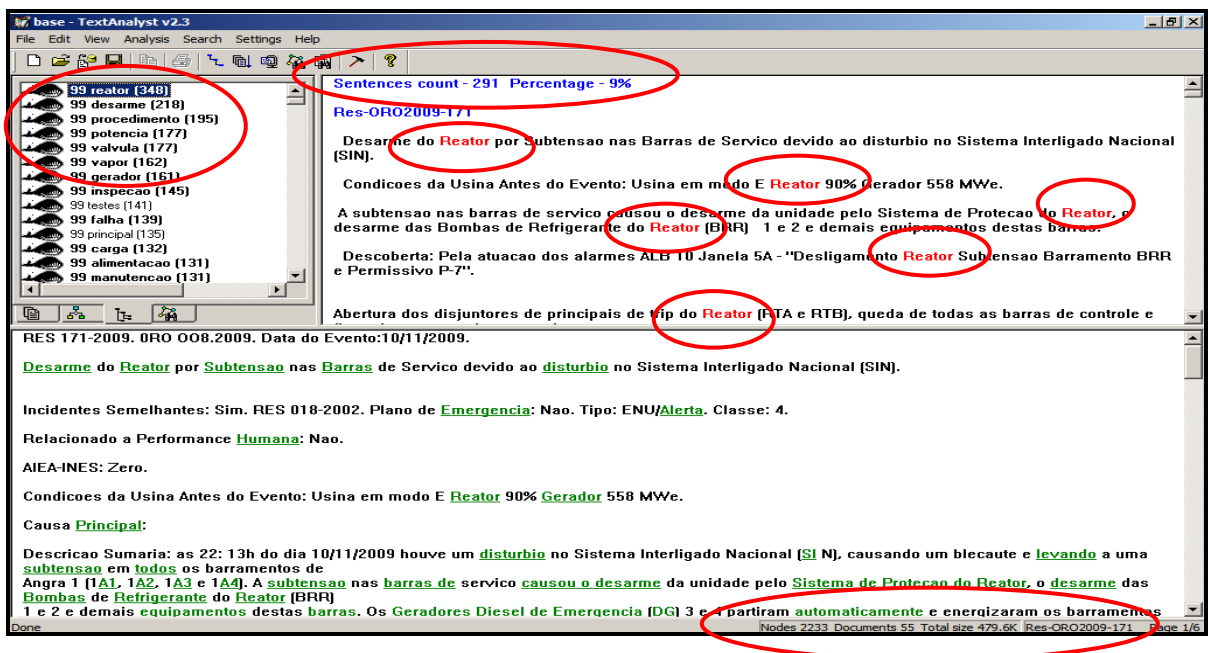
base - TextAnalyst v2.3

File Edit View Analysis Search Settings Help

99 reator (348)
99 desarme (218)
99 procedimento (195)
99 potencia (177)
99 valvula (177)
99 vapor (162)
99 gerador (161)
99 inspecao (145)
99 testes (141)
99 falha (139)
99 principal (135)
99 carga (132)
99 alimentacao (131)
99 manutencao (131)

Sentences count - 291 Percentage - 9%

Res-ORO2009-171

Desarme do Reator por Subtensao nas Barras de Servico devido ao disturbio no Sistema Interligado Nacional (SIN).

Condicoes da Usina Antes do Evento: Usina em modo E Reator 90% Gerador 558 MWe.

A subtensao nas barras de servico causou o desarme da unidade pelo Sistema de Protecao do Reator, o desarme das Bombas de Refrigerante do Reator (BRR) 1 e 2 e demais equipamentos destas barras.

Descoberta: Pela atuacao dos alarmes ALB 10 Janela 5A - "Desligamento Reator Subtensao Barramento BRR e Permissivo P-7".

Abertura dos disjuntores de principais de trip do Reator (RTA e RTB), queda de todas as barras de controle e

RES 171-2009. 0RO OO8.2009. Data do Evento:10/11/2009.

Desarme do Reator por Subtensao nas Barras de Servico devido ao disturbio no Sistema Interligado Nacional (SIN).

Incidentes Semelhantes: Sim. RES 018-2002. Plano de Emergencia: Nao. Tipo: ENU/Alerta. Classe: 4.

Relacionado a Performance Humana: Nao.

AIEA-INES: Zero.

Condicoes da Usina Antes do Evento: Usina em modo E Reator 90% Gerador 558 MWe.

Causa Principal:

Descricao Sumaria: as 22: 13h do dia 10/11/2009 houve um disturbio no Sistema Interligado Nacional (SI N), causando um blecaute e levando a uma subtensao em todos os barramentos de Angra 1 (1A1, 1A2, 1A3 e 1A4). A subtensao nas barras de servico causou o desarme da unidade pelo Sistema de Protecao do Reator, o desarme das Bombas de Refrigerante do Reator (BRR) 1 e 2 e demais equipamentos destas barras. Os Geradores Diesel de Emergencia (DG) 3 e 4 partiram automaticamente e energizaram os barramentos

Done Nodes 2233 Documents 55 Total size 479.6K Res-ORO2009-171 Page 1/6